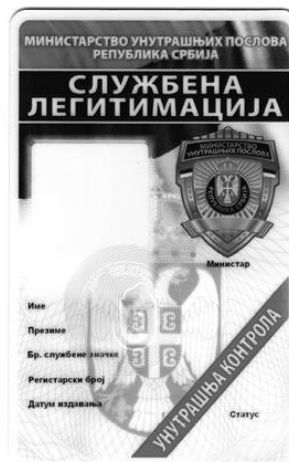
МИНИСТАРСТВО УНУТРАШЊИХ ПОСЛОВА
РЕПУБЛИКА СРБИЈА

СЛУЖБЕНА
ЛЕГИТИМАЦИЈА

МИНИСТАРСТВО УНУТРАШЊИХ ПОСЛОВА

Министар

Име

Презиме

Бр. службене значке

Регистарски број

Датум издавања

Статус

УНУТРАШЊА КОНТРОЛА